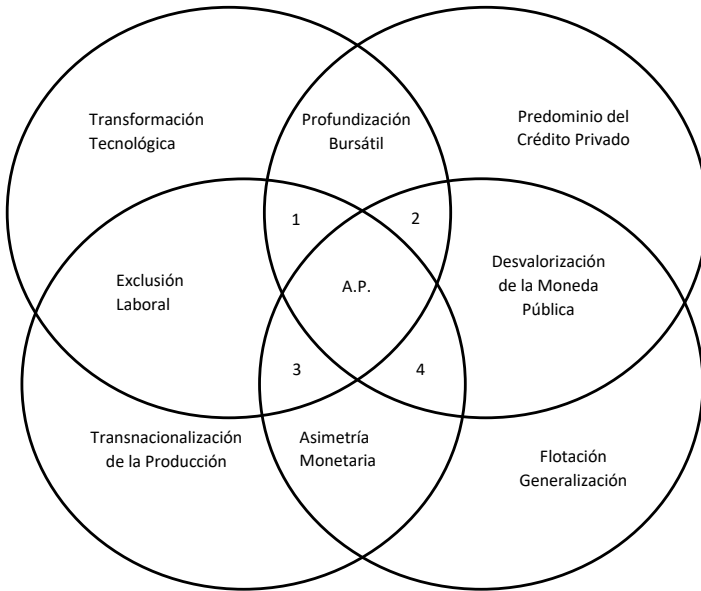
Transformación Tecnológica

Profundización Bursátil

Predominio del Crédito Privado

1

2

Exclusión Laboral

A.P.

Desvalorización de la Moneda Pública

3

4

Transnacionalización de la Producción

Asimetría Monetaria

Flotación Generalización